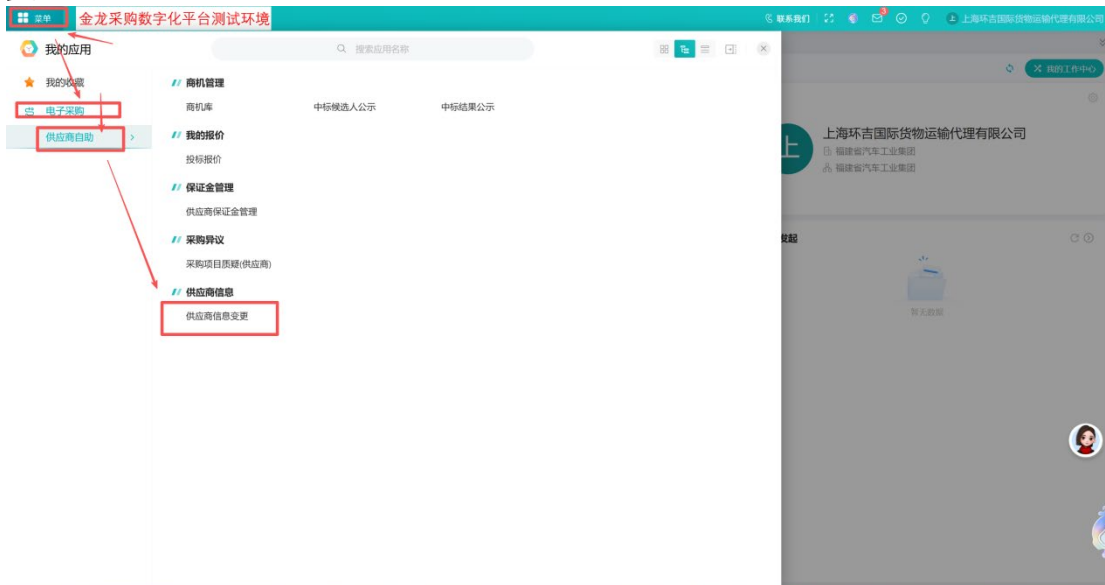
菜单 金龙采购数字化平台测试环境

联系我们 3 上海环吉国际货物运输代理有限公司

我的应用

搜索应用名称

我的收藏

电子采购

供应商自助

商机管理

商机库 中标候选人公示 中标结果公示

我的报价

投标报价

保证金管理

供应商保证金管理

采购异议

采购项目质疑(供应商)

供应商信息

供应商信息变更

我的工作中心

上

上海环吉国际货物运输代理有限公司

福建省汽车工业集团

福建省汽车工业集团

发起

暂无数据